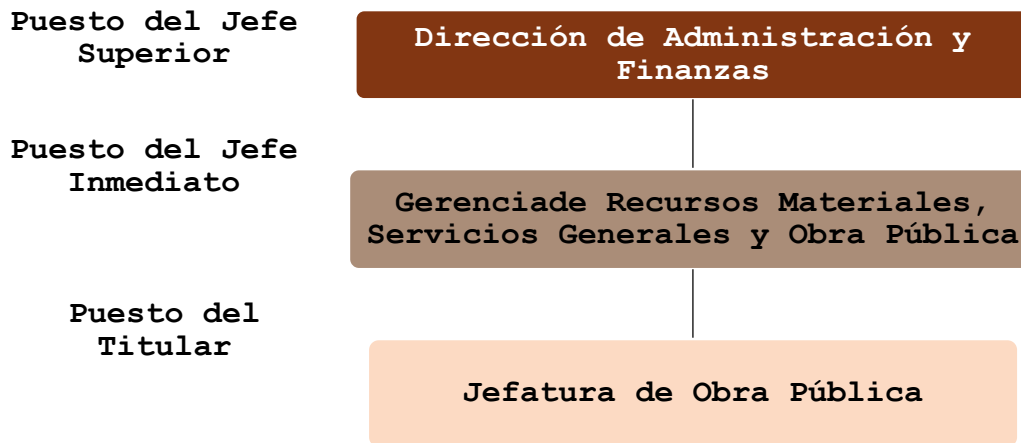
Puesto del Jefe Superior

Dirección de Administración y Finanzas

Puesto del Jefe Inmediato

Gerenciade Recursos Materiales, Servicios Generales y Obra Pública

Puesto del Titular

Jefatura de Obra Pública